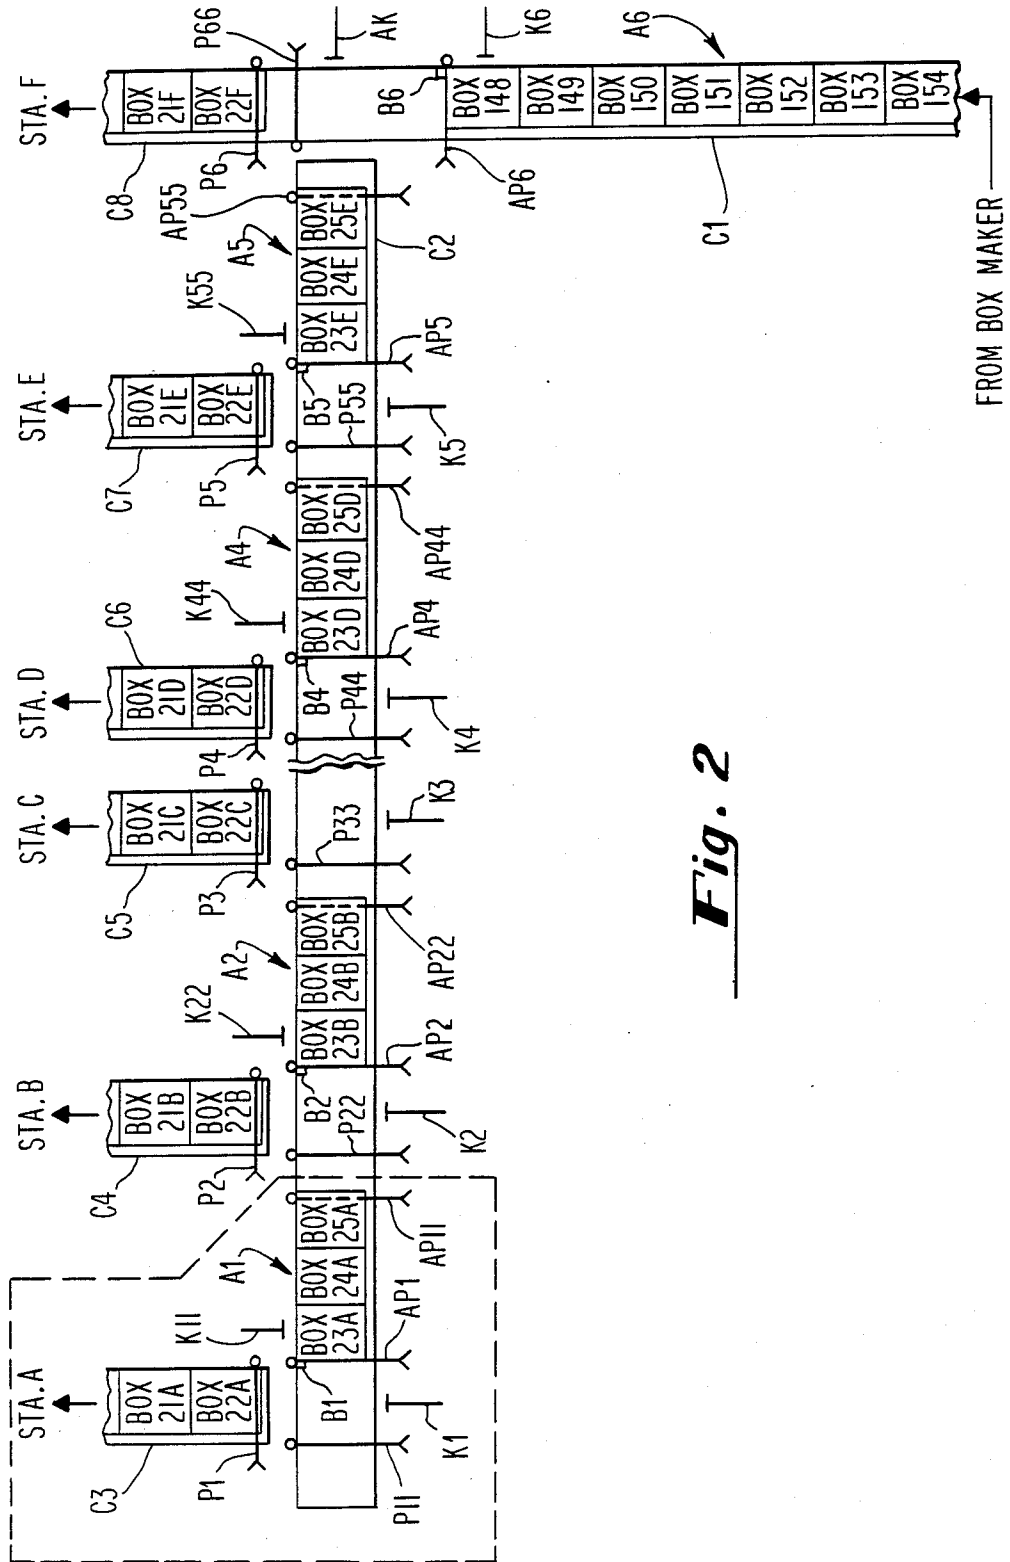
STA.F
STA.E
STA.D
STA.C
STA.B
STA.A

BOX 21F
BOX 22F
BOX 21E
BOX 22E
BOX 21D
BOX 22D
BOX 21C
BOX 22C
BOX 21B
BOX 22B
BOX 21A
BOX 22A

BOX 148
BOX 149
BOX 150
BOX 151
BOX 152
BOX 153
BOX 154

BOX 23E
BOX 24E
BOX 25E
BOX 23D
BOX 24D
BOX 25D
BOX 23B
BOX 24B
BOX 25B
BOX 23A
BOX 24A
BOX 25A

P66
AK
K6
A6
B6
C8
P6
AP6
AP55
A5
C2
C1
K55
AP5
B5
P55
K5
C7
P5
A4
AP44
K44
C6
AP4
B4
P44
K4
P4
K3
P33
C5
P3
A2
AP22
K22
AP2
B2
P22
K2
C4
P2
A1
AP11
K11
AP1
B1
C3
P1
P11
K1

FROM BOX MAKER

Fig. 2